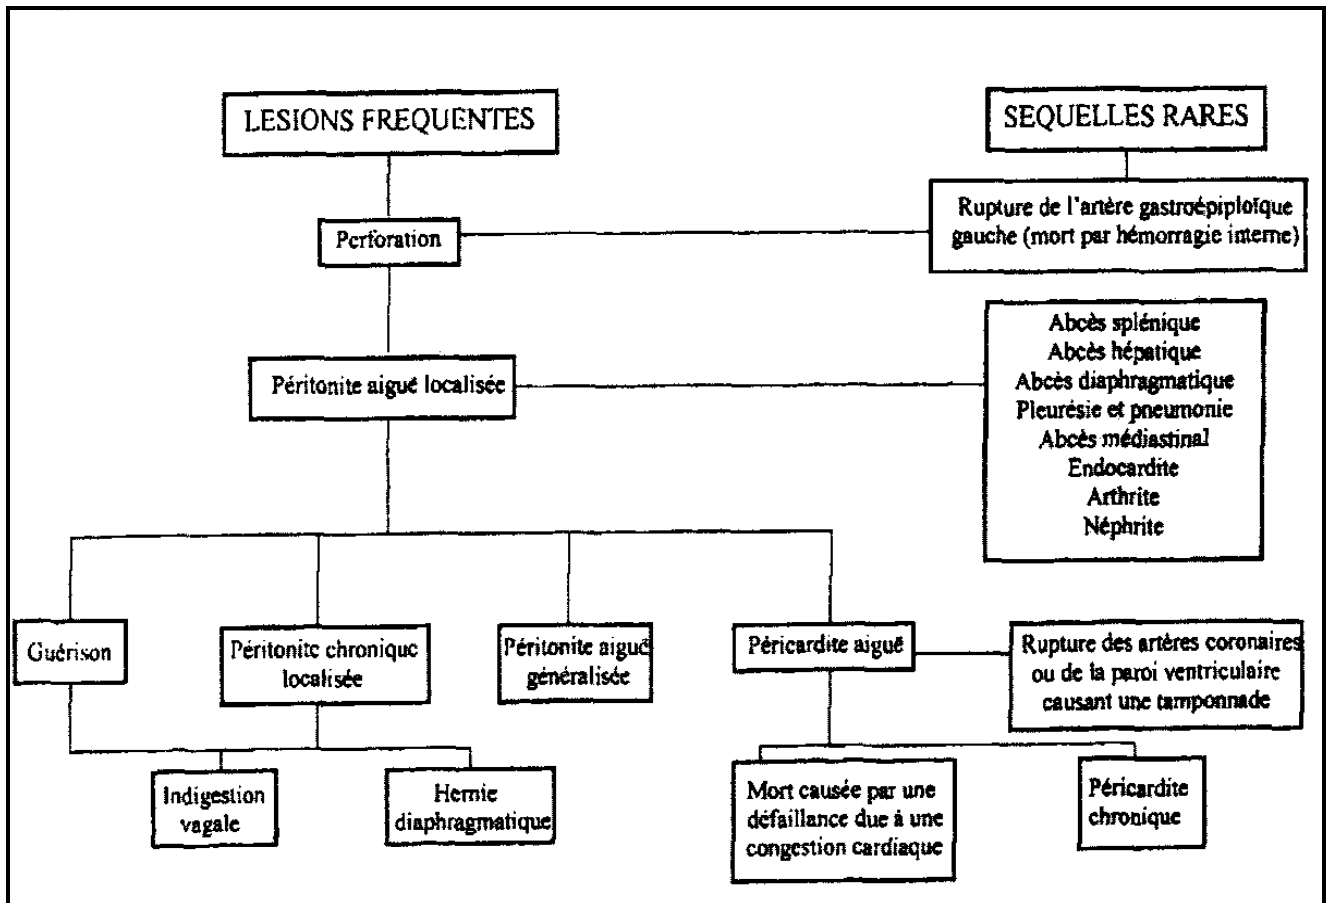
LESIONS FREQUENTES

SEQUELLES RARES

Perforation

Rupture de l'artère gastroépiploïque gauche (mort par hémorragie interne)

Péritonite aiguë localisée

Abcès splénique
Abcès hépatique
Abcès diaphragmatique
Pleurésie et pneumonie
Abcès médiastinal
Endocardite
Arthrite
Néphrite

Guérison

Péritonite chronique localisée

Péritonite aiguë généralisée

Péricardite aiguë

Rupture des artères coronaires ou de la paroi ventriculaire causant une tamponnade

Indigestion vagale

Hernie diaphragmatique

Mort causée par une défaillance due à une congestion cardiaque

Péricardite chronique